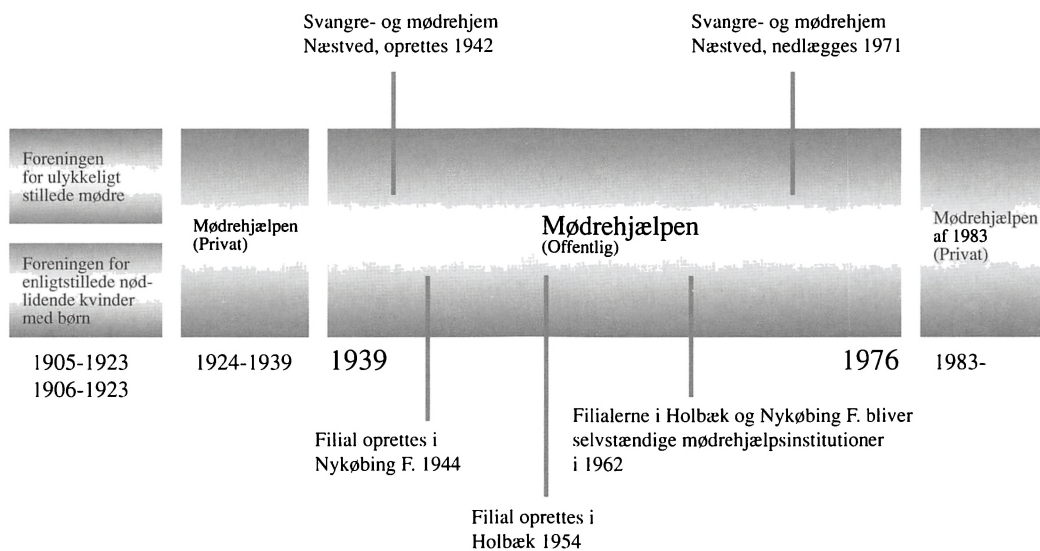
Svangre- og mødrehjem Næstved, oprettes 1942

Svangre- og mødrehjem Næstved, nedlægges 1971

Foreningen for ulykkeligt stillede mødre

Foreningen for enligtstillede nødlidende kvinder med børn

Mødrehjælpen (Privat)

Mødrehjælpen (Offentlig)

Mødrehjælpen af 1983 (Privat)

1905-1923
1906-1923

1924-1939

1939

1976

1983-

Filialerne i Holbæk og Nykøbing F. bliver selvstændige mødrehjælpsinstitutioner i 1962

Filial oprettes i Nykøbing F. 1944

Filial oprettes i Holbæk 1954